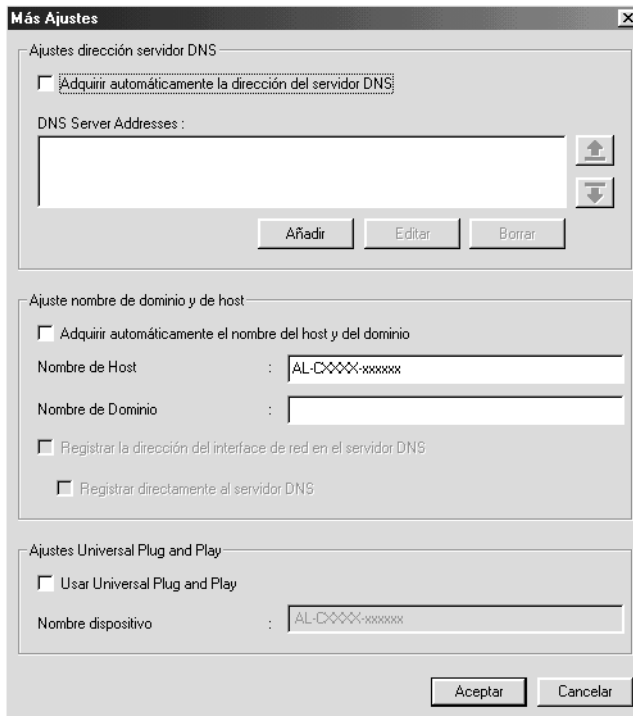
Más Ajustes

Ajustes dirección servidor DNS

Adquirir automáticamente la dirección del servidor DNS

DNS Server Addresses :

Añadir

Editar

Borrar

Ajuste nombre de dominio y de host

Adquirir automáticamente el nombre del host y del dominio

Nombre de Host : AL-CXXXX-xxxxxx

Nombre de Dominio :

Registrar la dirección del interface de red en el servidor DNS

Registrar directamente al servidor DNS

Ajustes Universal Plug and Play

Usar Universal Plug and Play

Nombre dispositivo : AL-CXXXX-xxxxxx

Aceptar

Cancelar